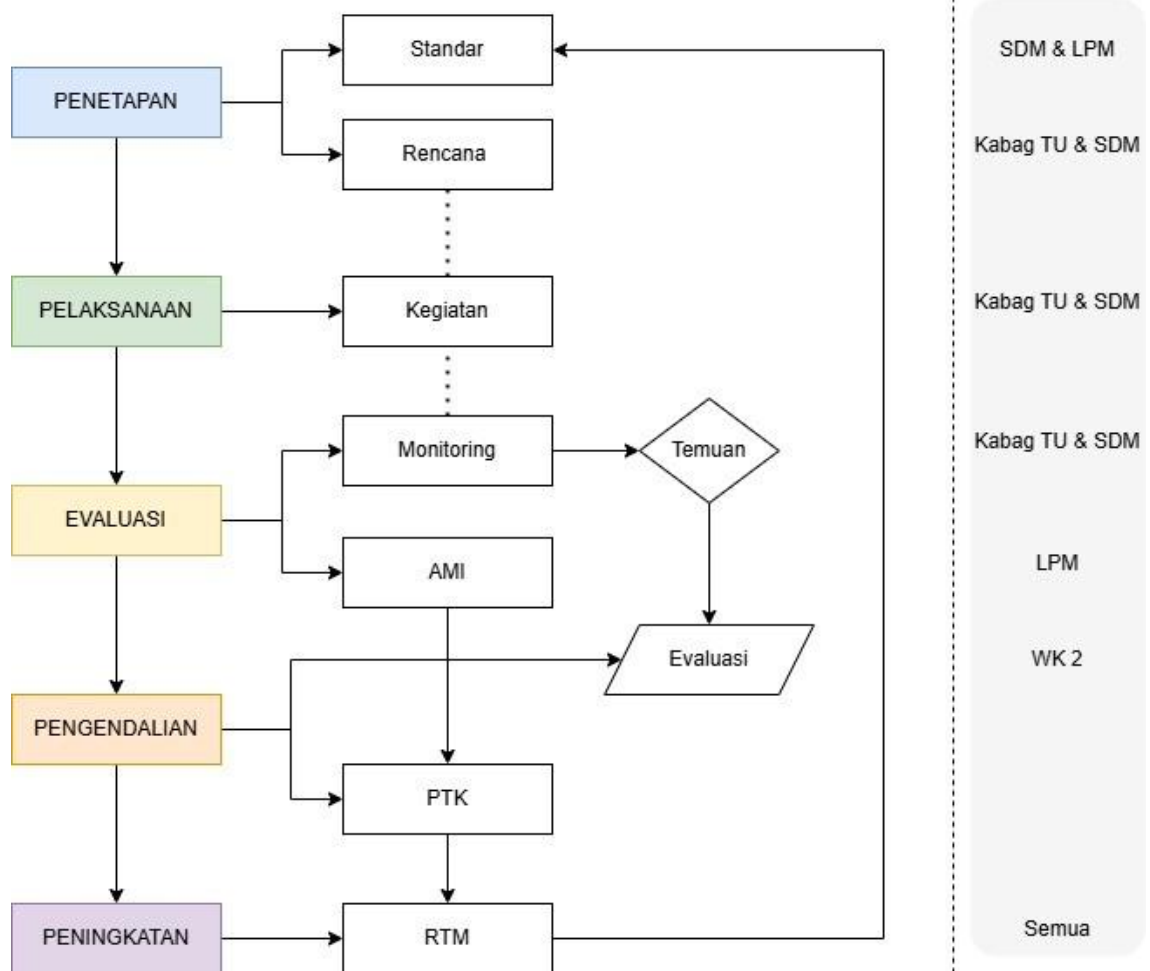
PENETAPAN

Standar

Rencana

PELAKSANAAN

Kegiatan

EVALUASI

Monitoring

Temuan

AMI

Evaluasi

PENGENDALIAN

PTK

PENINGKATAN

RTM

SDM & LPM

Kabag TU & SDM

Kabag TU & SDM

Kabag TU & SDM

LPM

WK 2

Semua